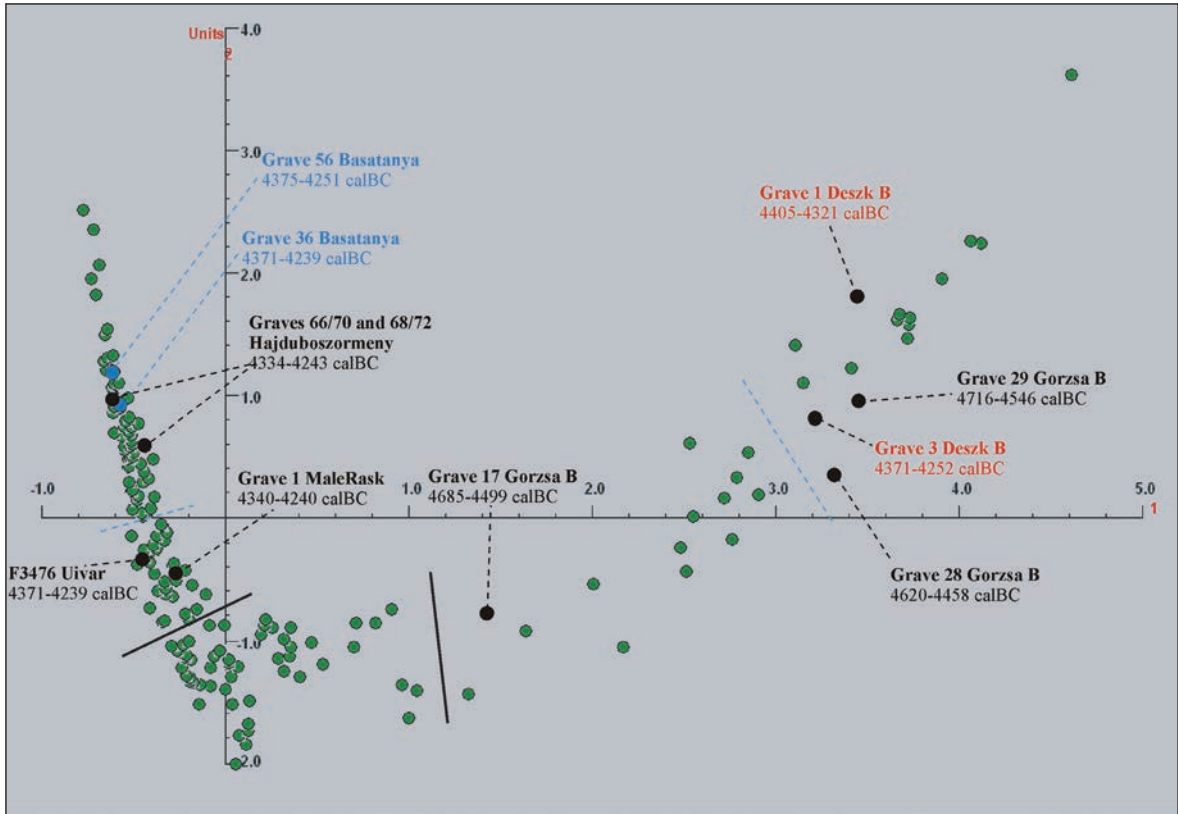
Units 2
4.0
3.0
Grave 56 Basatanya
4375-4251 calBC
Grave 36 Basatanya
4371-4239 calBC
2.0
Grave 1 Deszk B
4405-4321 calBC
Graves 66/70 and 68/72
Hajduboszormeny
4334-4243 calBC
1.0
Grave 29 Gorzsa B
4716-4546 calBC
Grave 3 Deszk B
4371-4252 calBC
Grave 1 MaleRask
4340-4240 calBC
Grave 17 Gorzsa B
4685-4499 calBC
-1.0
1.0
2.0
3.0
4.0
5.0
1
F3476 Uivar
4371-4239 calBC
Grave 28 Gorzsa B
4620-4458 calBC
-1.0
-2.0